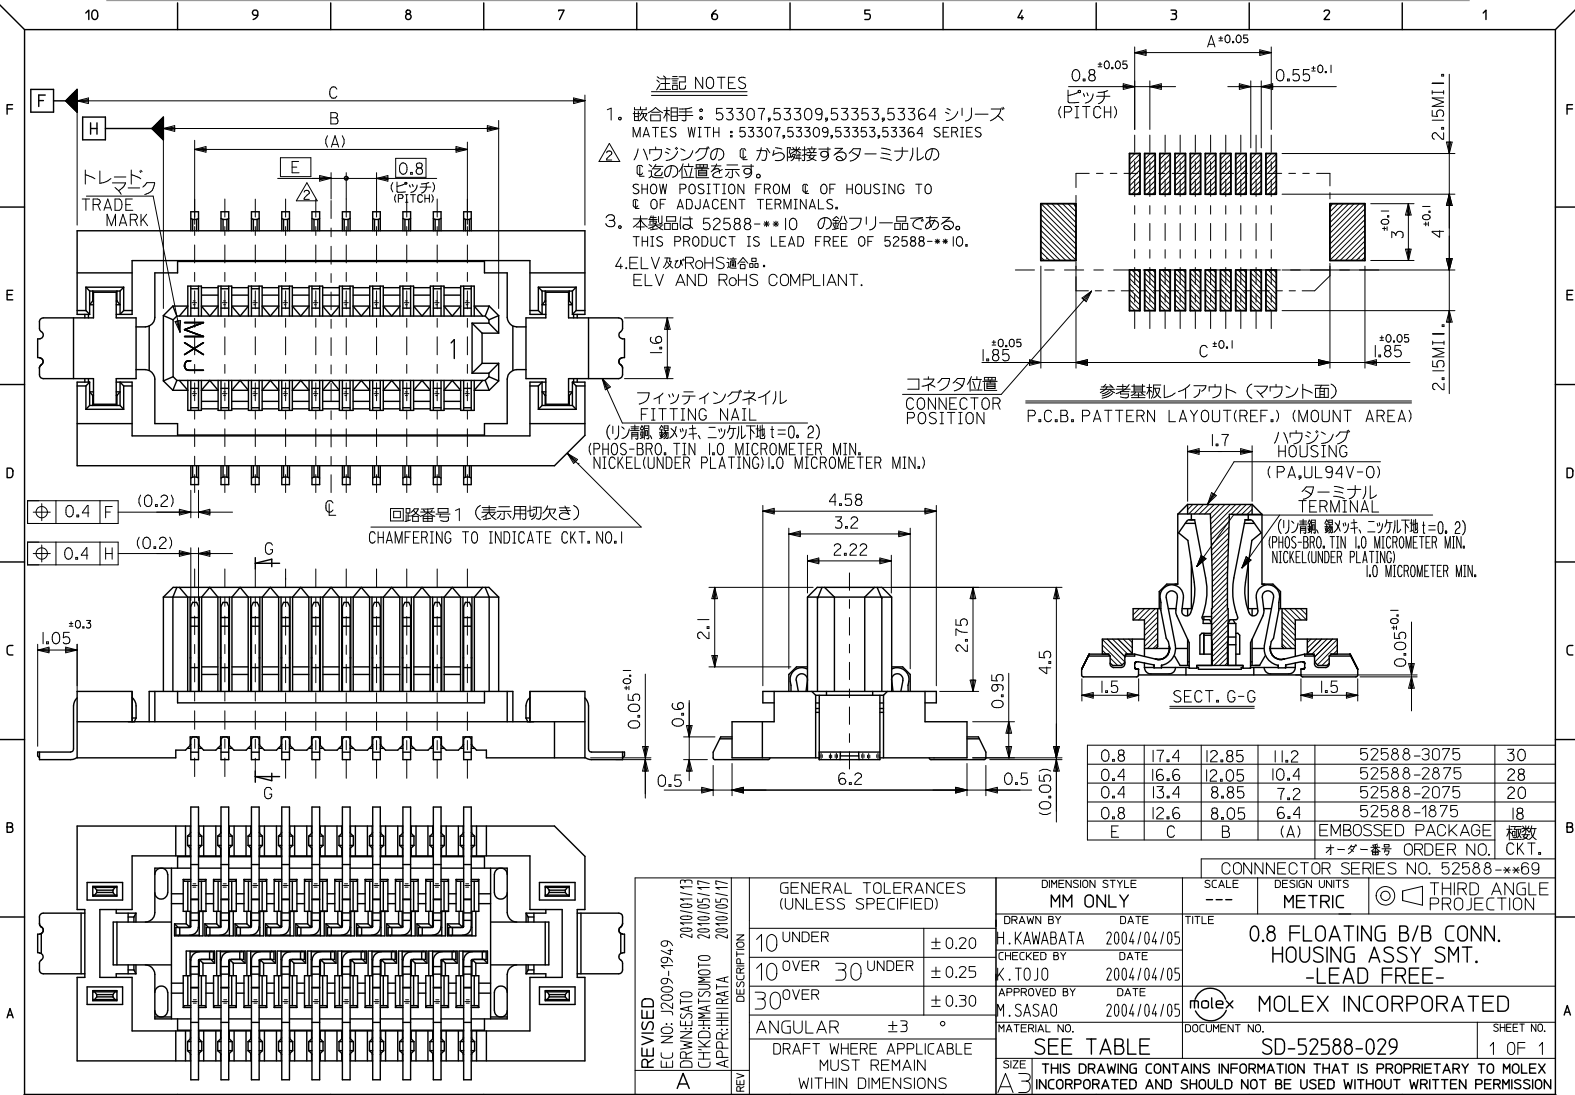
10 9 8 7 6 5 4 3 2 1

F E D C B A

注記 NOTES
1. 嵌合相手：53307,53309,53353,53364 シリーズ
MATES WITH : 53307,53309,53353,53364 SERIES
2 ハウジングの ℄ から隣接するターミナルの ℄迄の位置を示す。
SHOW POSITION FROM ℄ OF HOUSING TO ℄ OF ADJACENT TERMINALS.
3. 本製品は 52588-**10 の鉛フリー品である。
THIS PRODUCT IS LEAD FREE OF 52588-**10.
4.ELV及びRoHS適合品。
ELV AND RoHS COMPLIANT.

F H C B (A) E 0.8 (ピッチ) (PITCH) 2
トレードマーク TRADE MARK
MX-J 1
1.6
フィッティングネイル FITTING NAIL
(リン青銅 錫メッキ、ニッケル下地 t=0.2)
(PHOS-BRO. TIN 1.0 MICROMETER MIN. NICKEL(UNDER PLATING)1.0 MICROMETER MIN.)
⊕ 0.4 F (0.2)
⊕ 0.4 H (0.2)
℄
回路番号1（表示用切欠き）
CHAMFERING TO INDICATE CKT. NO.1
G G
1.05 ±0.3

A ±0.05
0.8 ±0.05 ピッチ (PITCH)
0.55 ±0.1
2.15MIN.
3 ±0.1
4 ±0.1
1.85 ±0.05
C ±0.1
1.85 ±0.05
2.15MIN.
コネクタ位置 CONNECTOR POSITION
参考基板レイアウト（マウント面）
P.C.B. PATTERN LAYOUT(REF.) (MOUNT AREA)

1.7
ハウジング HOUSING
(PA,UL94V-0)
ターミナル TERMINAL
(リン青銅 錫メッキ、ニッケル下地 t=0.2)
(PHOS-BRO. TIN 1.0 MICROMETER MIN. NICKEL(UNDER PLATING) 1.0 MICROMETER MIN.
0.05 ±0.1
1.5 SECT. G-G 1.5

4.58
3.2
2.22
2.1
2.75
4.5
0.95
0.05 ±0.1
0.6
0.5
6.2
0.5
(0.05)

| 0.8 | 17.4 | 12.85 | 11.2 | 52588-3075 | 30 |
|---|---|---|---|---|---|
| 0.4 | 16.6 | 12.05 | 10.4 | 52588-2875 | 28 |
| 0.4 | 13.4 | 8.85 | 7.2 | 52588-2075 | 20 |
| 0.8 | 12.6 | 8.05 | 6.4 | 52588-1875 | 18 |
| E | C | B | (A) | EMBOSSED PACKAGE オーダー番号 ORDER NO. | 極数 CKT. |

CONNNECTOR SERIES NO. 52588-**69

REVISED
EC NO: J2009-1949 2010/01/13
DRWN:ESATO 2010/05/17
CHKD:HMATSUMOTO 2010/05/17
APPR:HHIRATA 2010/05/17
A
REV DESCRIPTION

GENERAL TOLERANCES (UNLESS SPECIFIED)
| 10 UNDER | ±0.20 |
|---|---|
| 10 OVER 30 UNDER | ±0.25 |
| 30 OVER | ±0.30 |
| ANGULAR ±3 ° | |
DRAFT WHERE APPLICABLE MUST REMAIN WITHIN DIMENSIONS

DIMENSION STYLE MM ONLY
SCALE ---
DESIGN UNITS METRIC
THIRD ANGLE PROJECTION
DRAWN BY H.KAWABATA DATE 2004/04/05
CHECKED BY K.TOJO DATE 2004/04/05
APPROVED BY M.SASAO DATE 2004/04/05
TITLE
0.8 FLOATING B/B CONN. HOUSING ASSY SMT. -LEAD FREE-
molex MOLEX INCORPORATED
MATERIAL NO. SEE TABLE
DOCUMENT NO. SD-52588-029
SHEET NO. 1 OF 1
SIZE A3
THIS DRAWING CONTAINS INFORMATION THAT IS PROPRIETARY TO MOLEX INCORPORATED AND SHOULD NOT BE USED WITHOUT WRITTEN PERMISSION